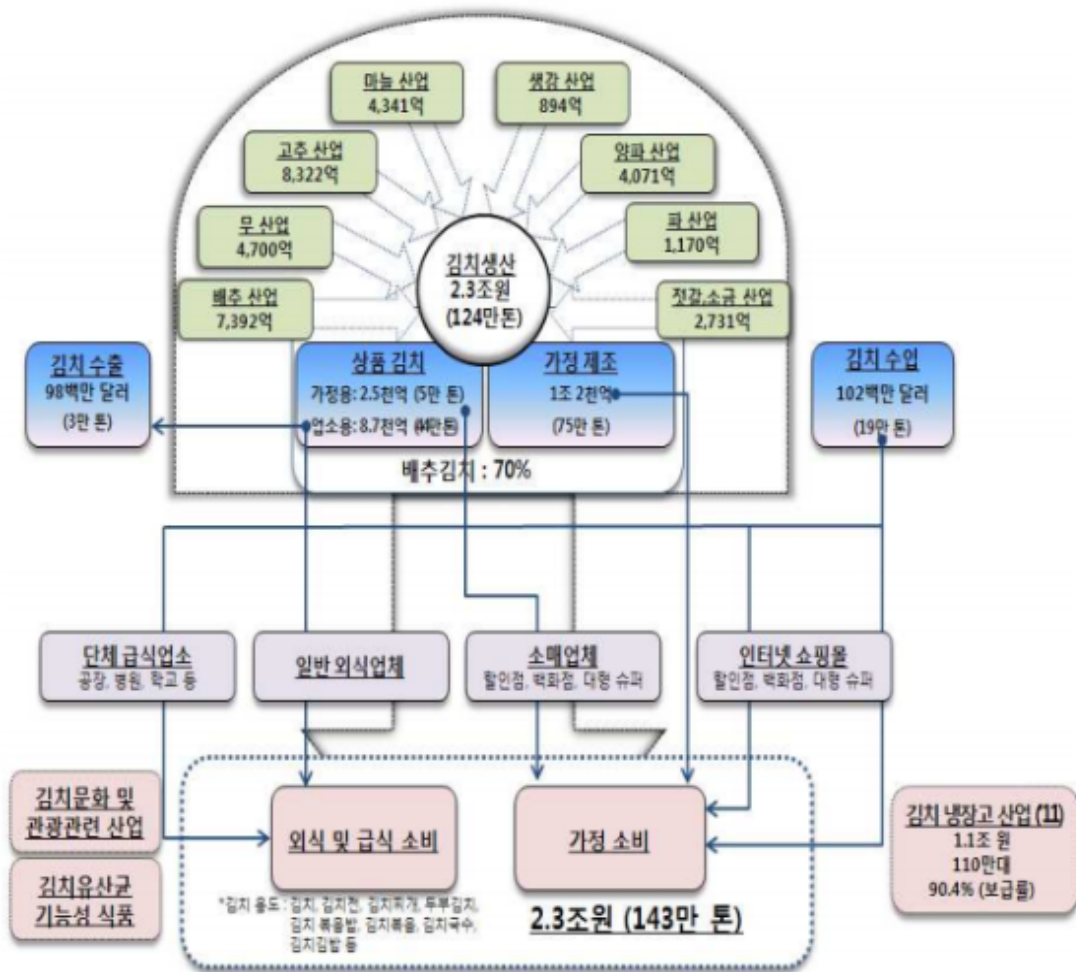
마늘 산업
4,341억

생강 산업
894억

고추 산업
8,322억

양파 산업
4,071억

무 산업
4,700억

파 산업
1,170억

배추 산업
7,392억

김치생산
2.3조원
(124만톤)

젓갈,소금 산업
2,731억

김치 수출
98백만 달러
(3만 톤)

상품 김치
가정용: 2.5천억 (5만 톤)
업소용: 8.7천억 (44만톤)

가정 제조
1조 2천억
(75만 톤)

김치 수입
102백만 달러
(19만 톤)

배추김치 : 70%

단체 급식업소
공장, 병원, 학교 등

일반 외식업체

소매업체
할인점, 백화점, 대형 슈퍼

인터넷 쇼핑몰
할인점, 백화점, 대형 슈퍼

김치문화 및 관광관련 산업

김치유산균 기능성 식품

외식 및 급식 소비

가정 소비

김치 냉장고 산업 (11)
1.1조 원
110만대
90.4% (보급률)

*김치 용도: 김치, 김치전, 김치찌개, 두부김치, 김치 볶음밥, 김치볶음, 김치국수, 김치김밥 등

2.3조원 (143만 톤)